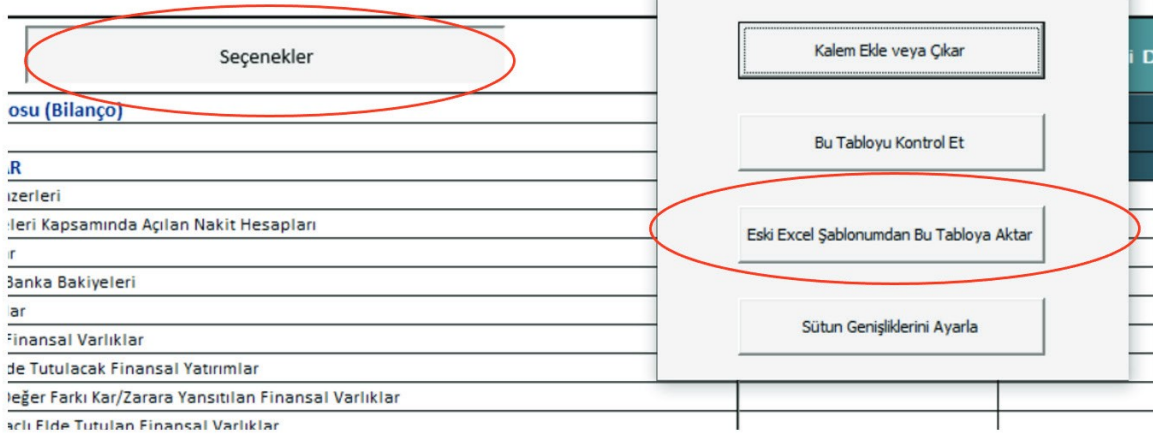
Seçenekler

osu (Bilanço)

R
zerleri
leri Kapsamında Açılan Nakit Hesapları
r
Banka Bakiyeleri
ar
Finansal Varlıklar
de Tutulacak Finansal Yatırımlar
Değer Farkı Kar/Zarara Yansıtılan Finansal Varlıklar
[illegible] Elde Tutulan Finansal Varlıklar

Kalem Ekle veya Çıkar

Bu Tabloyu Kontrol Et

Eski Excel Şablonumdan Bu Tabloya Aktar

Sütun Genişliklerini Ayarla

i D